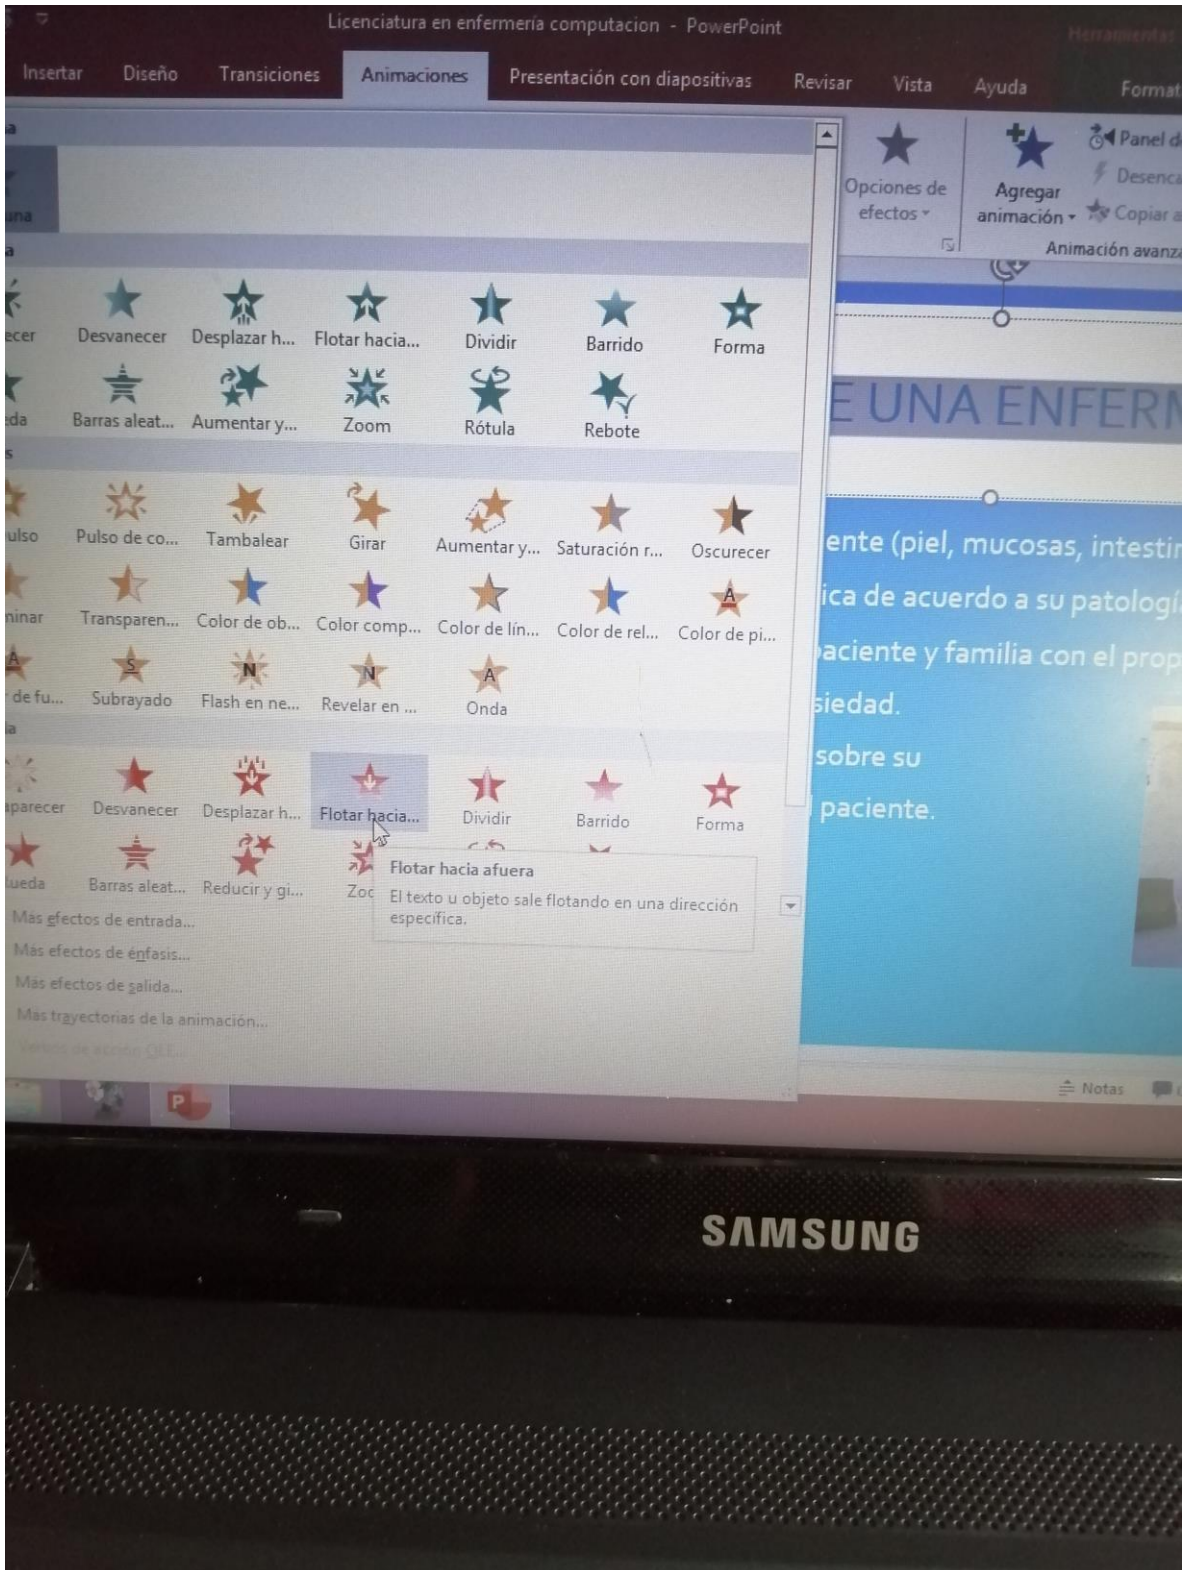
Licenciatura en enfermería computacion - PowerPoint

Herramientas

Insertar Diseño Transiciones Animaciones Presentación con diapositivas Revisar Vista Ayuda Format

una

ecer Desvanecer Desplazar h... Flotar hacia... Dividir Barrido Forma

eda Barras aleat... Aumentar y... Zoom Rótula Rebote

ulso Pulso de co... Tambalear Girar Aumentar y... Saturación r... Oscurecer

minar Transparen... Color de ob... Color comp... Color de lín... Color de rel... Color de pi...

de fu... Subrayado Flash en ne... Revelar en ... Onda

aparecer Desvanecer Desplazar h... Flotar hacia... Dividir Barrido Forma

ueda Barras aleat... Reducir y gi... Zoc

Flotar hacia afuera
El texto u objeto sale flotando en una dirección específica.

Más efectos de entrada...
Más efectos de énfasis...
Más efectos de salida...
Más trayectorias de la animación...
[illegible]

Opciones de efectos
Agregar animación
Panel d
Desenca
Copiar a
Animación avanz

E UNA ENFERM

ente (piel, mucosas, intestir
ica de acuerdo a su patologí
paciente y familia con el prop
siedad.
sobre su
paciente.

Notas

SAMSUNG